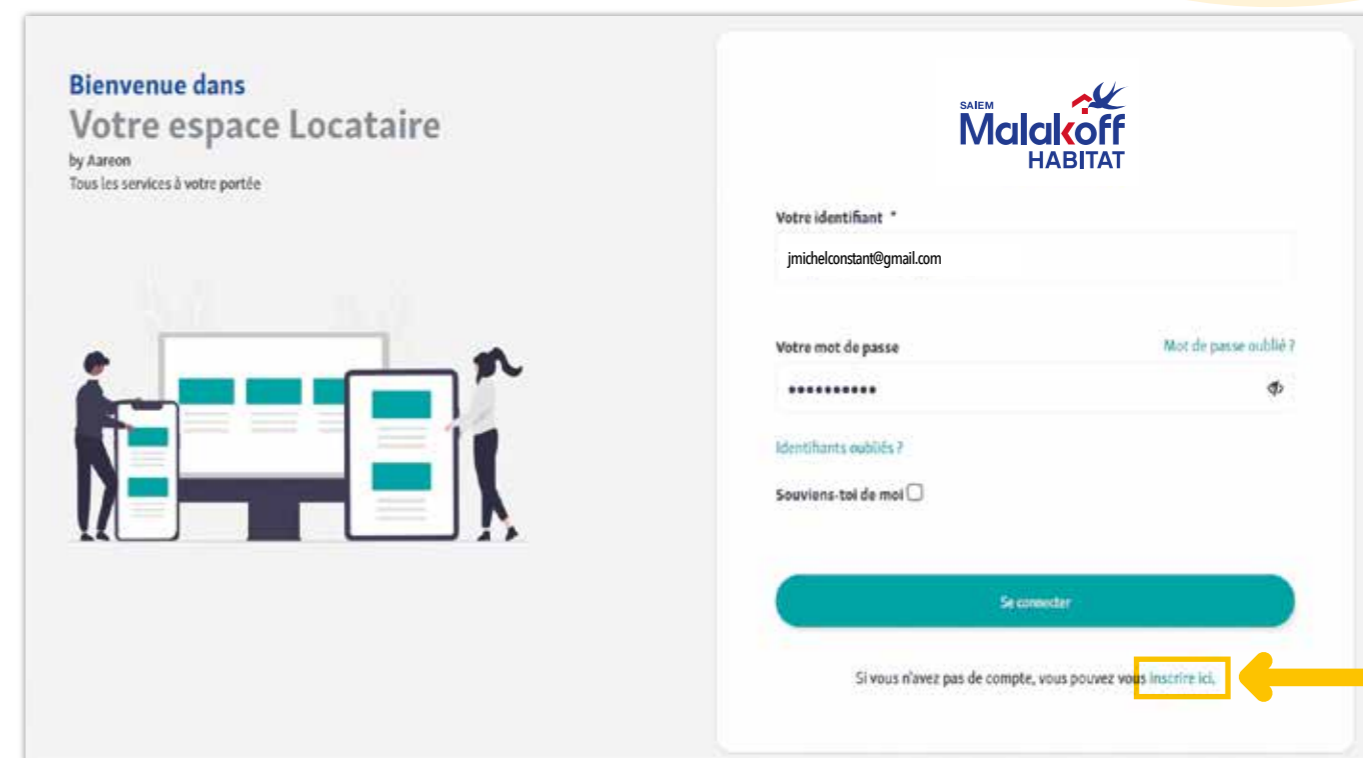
Bienvenue dans
Votre espace Locataire
by Aareon
Tous les services à votre portée

SAIEM
Malakoff
HABITAT

Votre identifiant *
jmichelconstant@gmail.com

Votre mot de passe
Mot de passe oublié ?
•••••••••••

Identifiants oubliés ?

Souviens-toi de moi

Se connecter

Si vous n'avez pas de compte, vous pouvez vous inscrire ici.